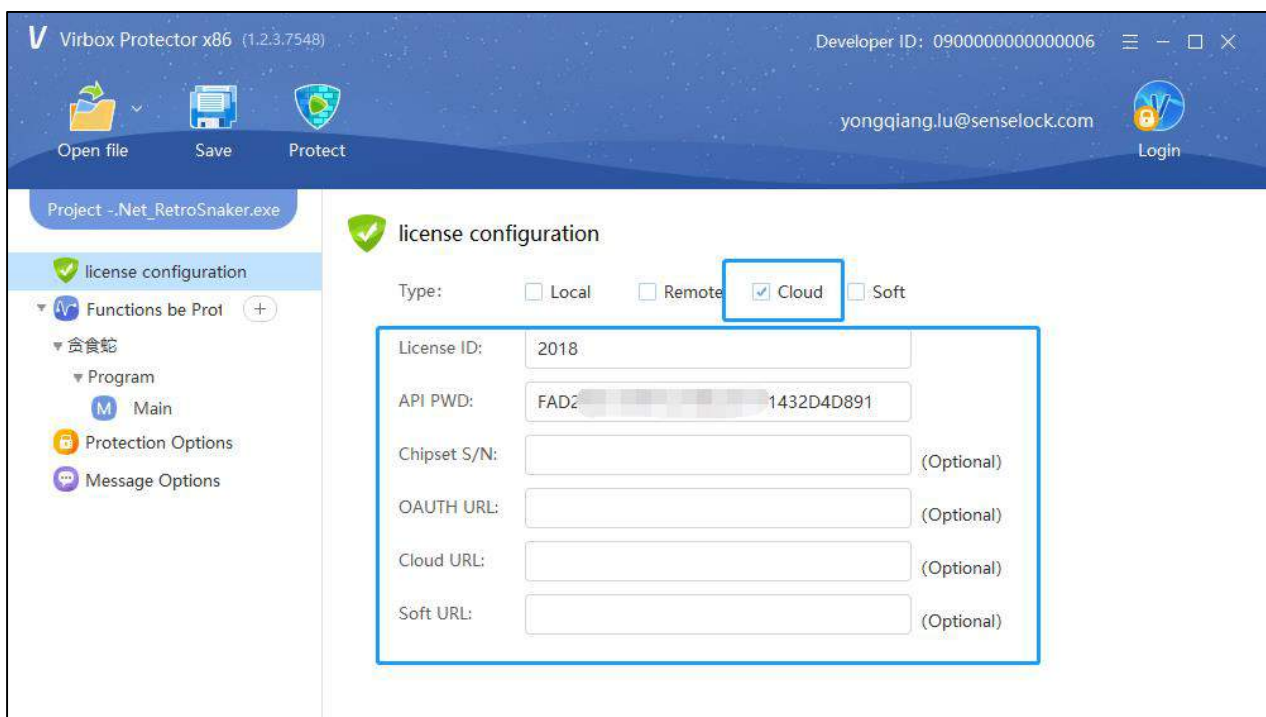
V Virbox Protector x86 (1.2.3.7548)

Developer ID: 0900000000000006

Open file Save Protect

yongqiang.lu@senselock.com

Login

Project -.Net_RetroSnaker.exe

license configuration

Functions be Prot +

贪食蛇

Program

M Main

Protection Options

Message Options

license configuration

Type: Local Remote Cloud Soft

License ID: 2018

API PWD: FAD2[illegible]1432D4D891

Chipset S/N: (Optional)

OAUTH URL: (Optional)

Cloud URL: (Optional)

Soft URL: (Optional)